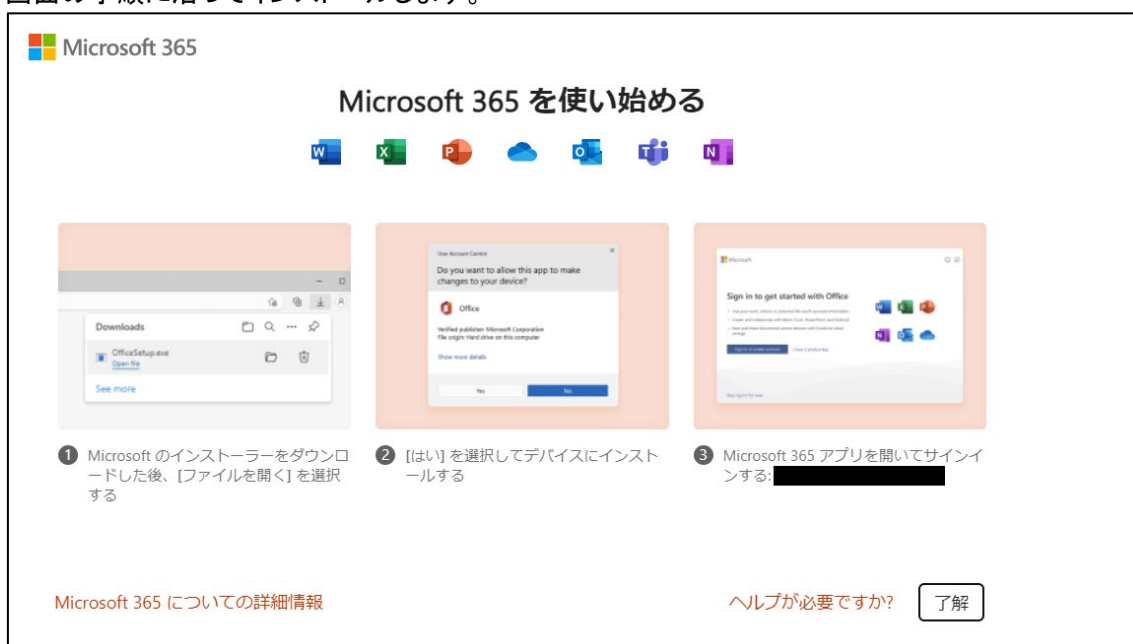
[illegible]

Microsoft 365

Microsoft 365 を使い始める

Downloads

OfficeSetup.exe
Open file

See more

User Account Control

Do you want to allow this app to make changes to your device?

Office

Verified publisher: Microsoft Corporation
File origin: Hard drive on this computer

Show more details

Yes

No

Microsoft

Sign in to get started with Office

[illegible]

❶ Microsoft のインストーラーをダウンロードした後、[ファイルを開く] を選択する

❷ [はい] を選択してデバイスにインストールする

❸ Microsoft 365 アプリを開いてサインインする: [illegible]

Microsoft 365 についての詳細情報

ヘルプが必要ですか?

了解